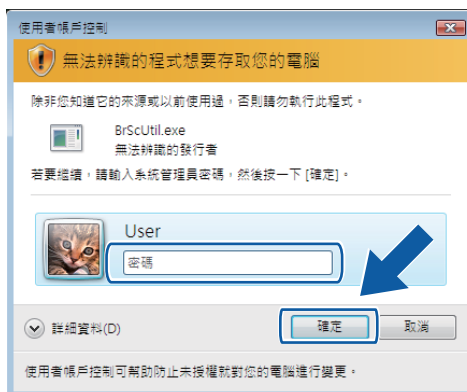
使用者帳戶控制

無法辨識的程式想要存取您的電腦

除非您知道它的來源或以前使用過，否則請勿執行此程式。

BrScUtil.exe
無法辨識的發行者

若要繼續，請輸入系統管理員密碼，然後按一下 [確定]。

User

密碼

詳細資料(D)

確定

取消

使用者帳戶控制可幫助防止未授權就對您的電腦進行變更。